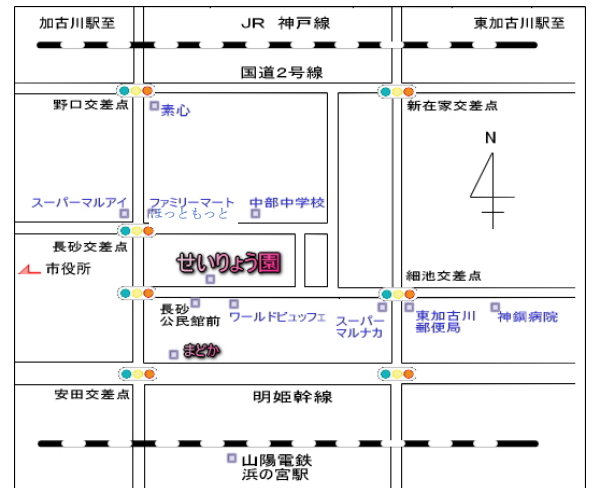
加古川駅至

JR 神戸線

東加古川駅至

国道2号線

野口交差点

素心

新在家交差点

N

スーパーマルアイ

ファミリーマート
ほっともっと

中部中学校

長砂交差点

せいりょう園

市役所

細池交差点

長砂
公民館前

ワールドビュッフェ

スーパー
マルナカ

東加古川
郵便局

神鋼病院

まどか

安田交差点

明姫幹線

山陽電鉄
浜の宮駅